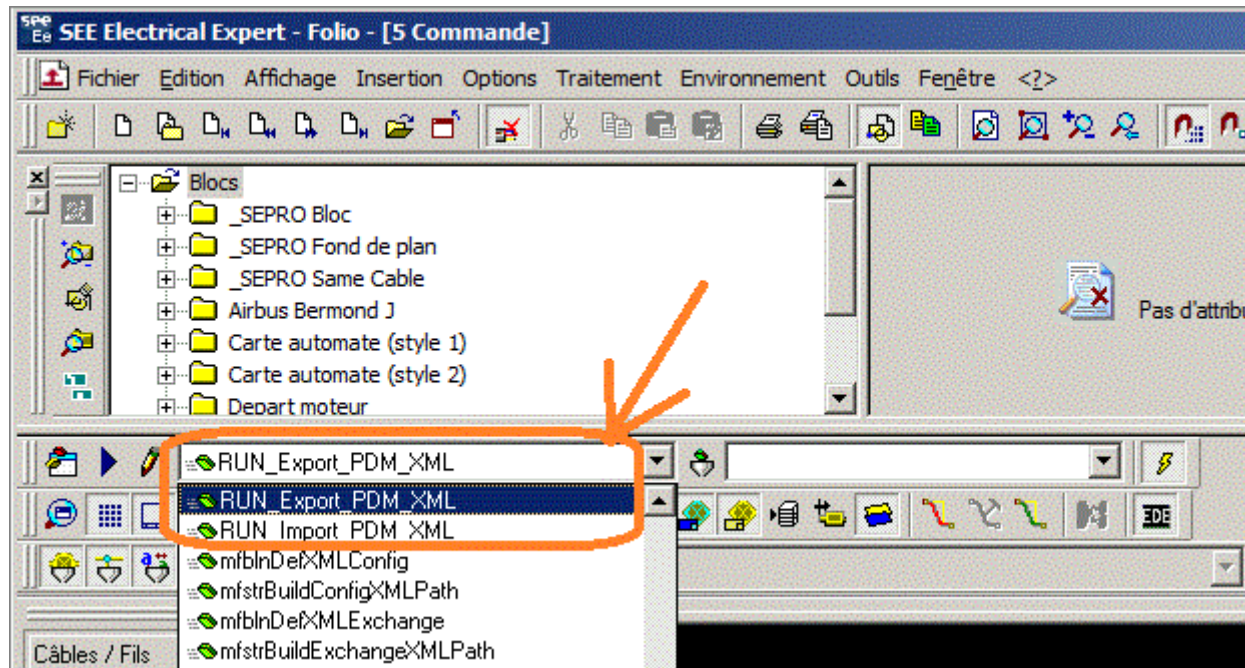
SEE Electrical Expert - Folio - [5 Commande]

Fichier Edition Affichage Insertion Options Traitement Environnement Outils Fenêtre <?>

Blocs
_SEPRO Bloc
_SEPRO Fond de plan
_SEPRO Same Cable
Airbus Bermond J
Carte automate (style 1)
Carte automate (style 2)
Depart moteur

Pas d'attribu

RUN_Export_PDM_XML
RUN_Export_PDM_XML
RUN_Import_PDM_XML
mfblnDefXMLConfig
mfstrBuildConfigXMLPath
mfblnDefXMLExchange
mfstrBuildExchangeXMLPath

Câbles / Fils